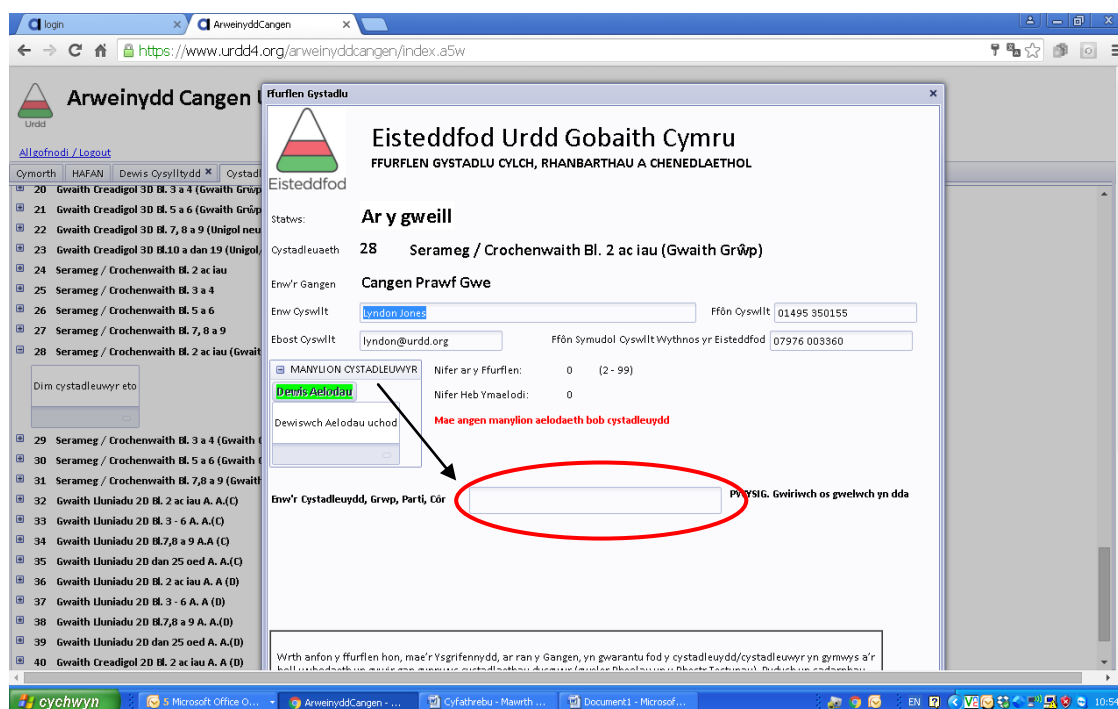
login
ArweinyddCangen
https://www.urdd4.org/arweinyddcangen/index.a5w

Urdd
Arweinydd Cangen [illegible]
Allgofnodi / Logout
Cymorth | HAFAN | Dewis Cysylltydd | Cystadl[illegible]

20 Gwaith Creadigol 3D Bl. 3 a 4 (Gwaith Grŵ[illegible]
21 Gwaith Creadigol 3D Bl. 5 a 6 (Gwaith Grŵp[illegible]
22 Gwaith Creadigol 3D Bl. 7, 8 a 9 (Unigol neu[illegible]
23 Gwaith Creadigol 3D Bl.10 a dan 19 (Unigol/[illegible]
24 Serameg / Crochenwaith Bl. 2 ac iau
25 Serameg / Crochenwaith Bl. 3 a 4
26 Serameg / Crochenwaith Bl. 5 a 6
27 Serameg / Crochenwaith Bl. 7, 8 a 9
28 Serameg / Crochenwaith Bl. 2 ac iau (Gwait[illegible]
Dim cystadleuwyr eto
29 Serameg / Crochenwaith Bl. 3 a 4 (Gwaith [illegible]
30 Serameg / Crochenwaith Bl. 5 a 6 (Gwaith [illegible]
31 Serameg / Crochenwaith Bl. 7,8 a 9 (Gwaith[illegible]
32 Gwaith Lluniadu 2D Bl. 2 ac iau A. A.(C)
33 Gwaith Lluniadu 2D Bl. 3 - 6 A. A.(C)
34 Gwaith Lluniadu 2D Bl.7,8 a 9 A.A (C)
35 Gwaith Lluniadu 2D dan 25 oed A. A.(C)
36 Gwaith Lluniadu 2D Bl. 2 ac iau A. A (D)
37 Gwaith Lluniadu 2D Bl. 3 - 6 A. A (D)
38 Gwaith Lluniadu 2D Bl.7,8 a 9 A.A.(D)
39 Gwaith Lluniadu 2D dan 25 oed A. A.(D)
40 Gwaith Creadigol 2D Bl. 2 ac iau A. A (D)

Ffurflen Gystadlu
Eisteddfod
Eisteddfod Urdd Gobaith Cymru
FFURFLEN GYSTADLU CYLCH, RHANBARTHAU A CHENEDLAETHOL
Statws: Ar y gweill
Cystadleuaeth 28 Serameg / Crochenwaith Bl. 2 ac iau (Gwaith Grŵp)
Enw'r Gangen Cangen Prawf Gwe
Enw Cyswllt Lyndon Jones
Ffôn Cyswllt 01495 350155
Ebost Cyswllt lyndon@urdd.org
Ffôn Symudol Cyswllt Wythnos yr Eisteddfod 07976 003360
MANYLION CYSTADLEUWYR
Dewis Aelodau
Dewiswch Aelodau uchod
Nifer ar y Ffurflen: 0 (2 - 99)
Nifer Heb Ymaelodi: 0
Mae angen manylion aelodaeth bob cystadleuydd
Enw'r Cystadleuydd, Grwp, Parti, Côr
PWYSIG. Gwiriwch os gwelwch yn dda
Wrth anfon y ffurflen hon, mae'r Ysgrifennydd, ar ran y Gangen, yn gwarantu fod y cystadleuydd/cystadleuwyr yn gymwys a'r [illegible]

cychwyn | 5 Microsoft Office O... | ArweinyddCangen - ... | Cyfathrebu - Mawrth ... | Document1 - Microsof... | EN | 10:54